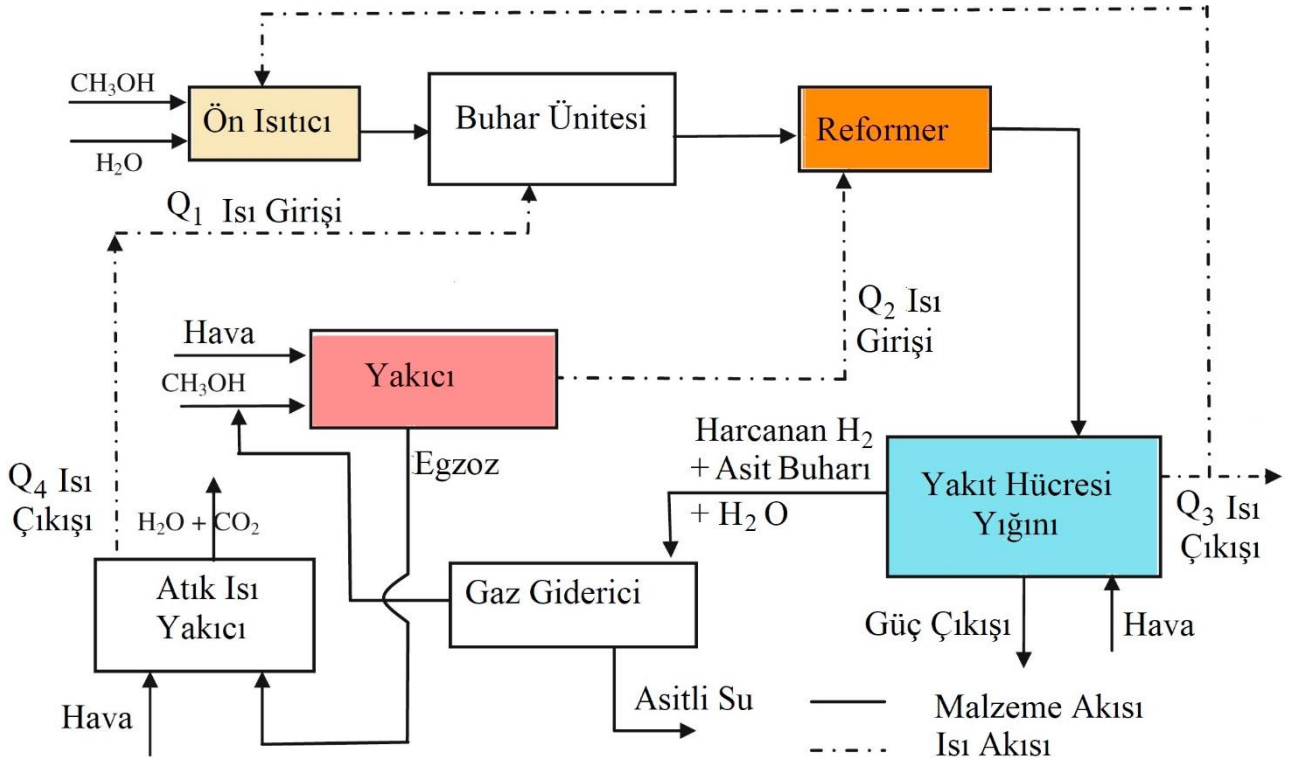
$CH_3OH$

$H_2O$

Ön Isıtıcı

Buhar Ünitesi

Reformer

$Q_1$ Isı Girişi

$Q_2$ Isı Girişi

Hava

$CH_3OH$

Yakıcı

Egzoz

Harcanan $H_2$ + Asit Buharı + $H_2$ O

Yakıt Hücresi Yığını

$Q_3$ Isı Çıkışı

$Q_4$ Isı Çıkışı

$H_2O + CO_2$

Atık Isı Yakıcı

Gaz Giderici

Güç Çıkışı

Hava

Hava

Asitli Su

Malzeme Akısı

Isı Akısı